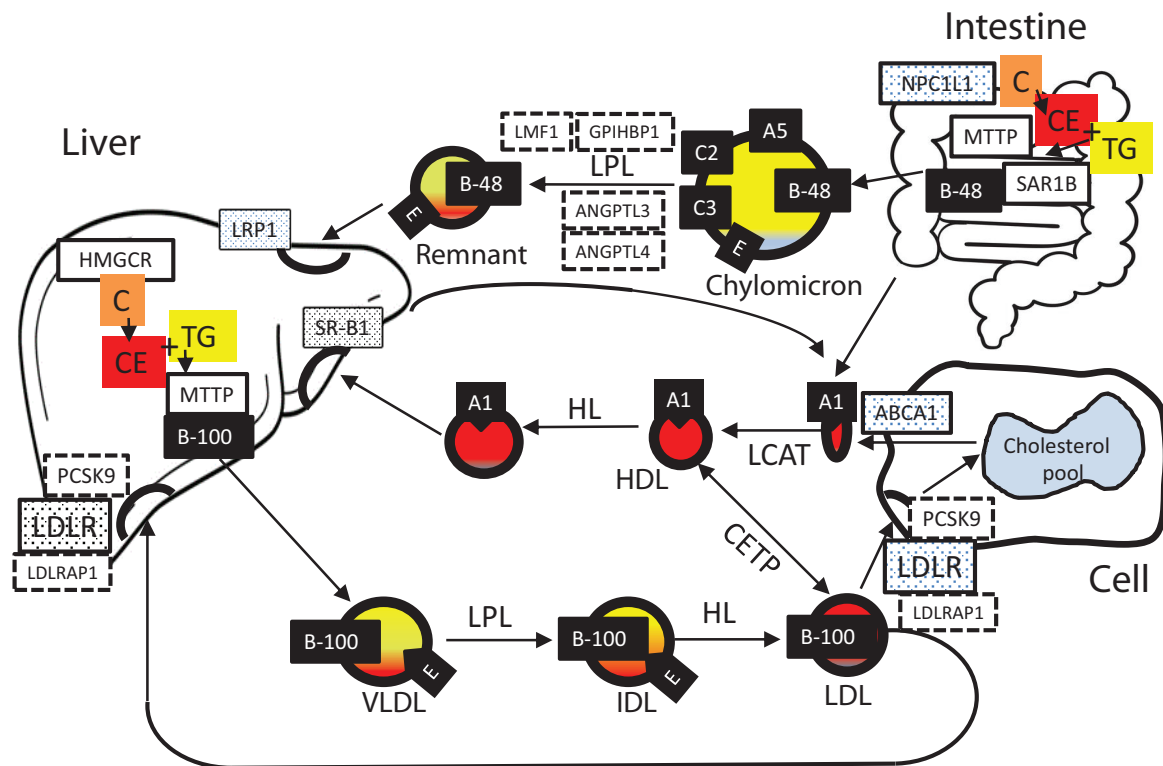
Intestine

NPC1L1

C

CE

+

TG

MTTP

B-48

SAR1B

Liver

LMF1

GPIHBP1

LPL

ANGPTL3

ANGPTL4

A5

C2

B-48

C3

E

Chylomicron

B-48

E

Remnant

LRP1

HMGCR

C

CE

+

TG

MTTP

B-100

SR-B1

A1

HL

A1

HDL

A1

LCAT

ABCA1

Cholesterol pool

PCSK9

LDLR

LDLRAP1

CETP

PCSK9

LDLR

LDLRAP1

Cell

B-100

E

VLDL

LPL

B-100

E

IDL

HL

B-100

LDL